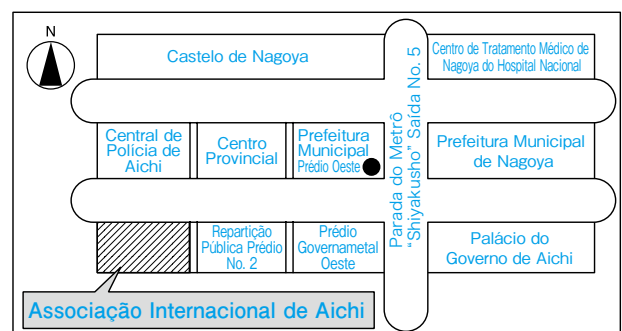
N

Castelo de Nagoya

Centro de Tratamento Médico de Nagoya do Hospital Nacional

Central de Polícia de Aichi

Centro Provincial

Prefeitura Municipal Prédio Oeste

Parada do Metrô "Shiyakusho" Saída No. 5

Prefeitura Municipal de Nagoya

Repartição Pública Prédio No. 2

Prédio Governametal Oeste

Palácio do Governo de Aichi

Associação Internacional de Aichi